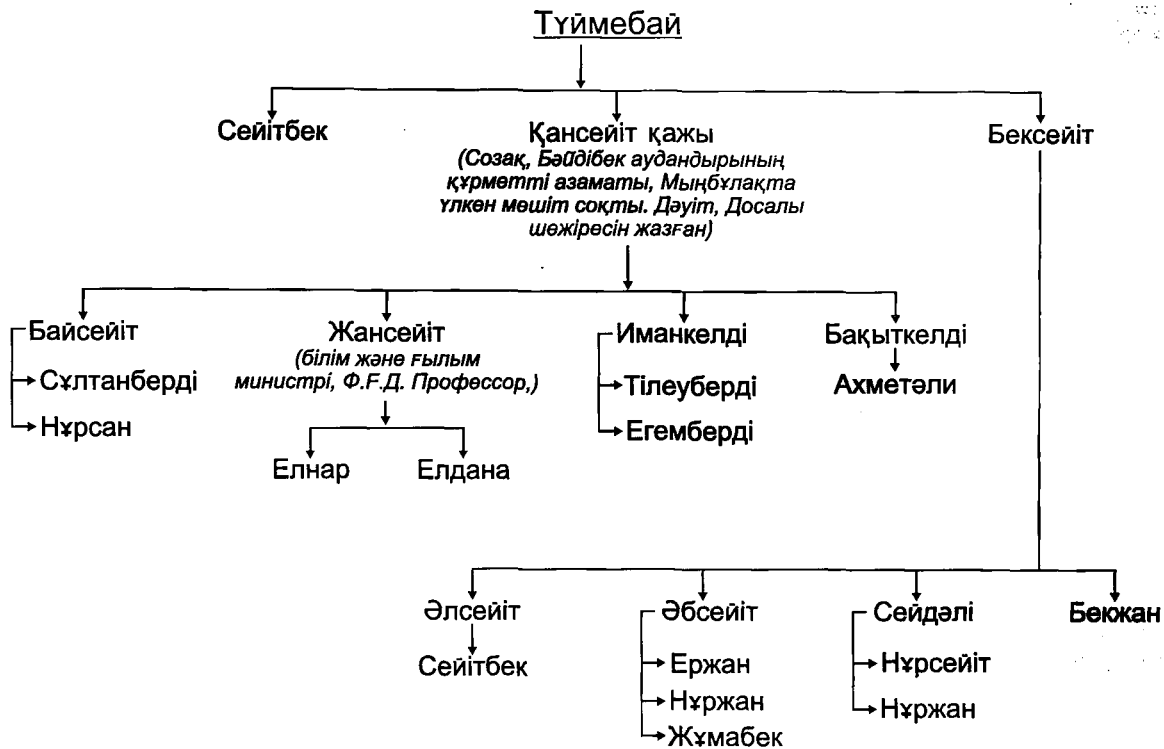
Түймебай

Сейітбек

Қансейіт қажы
(Созақ, Бәйдібек аудандырының құрметті азаматы, Мыңбұлақта үлкен мешіт соқты. Дәуіт, Досалы шежіресін жазған)

Бексейіт

Байсейіт
Сұлтанберді
Нұрсан

Жансейіт
(білім және ғылым министрі, Ф.Ғ.Д. Профессор,)
Елнар
Елдана

Иманкелді
Тілеуберді
Егемберді

Бақыткелді
Ахметәли

Әлсейіт
Сейітбек

Әбсейіт
Ержан
Нұржан
Жұмабек

Сейдәлі
Нұрсейіт
Нұржан

Бекжан